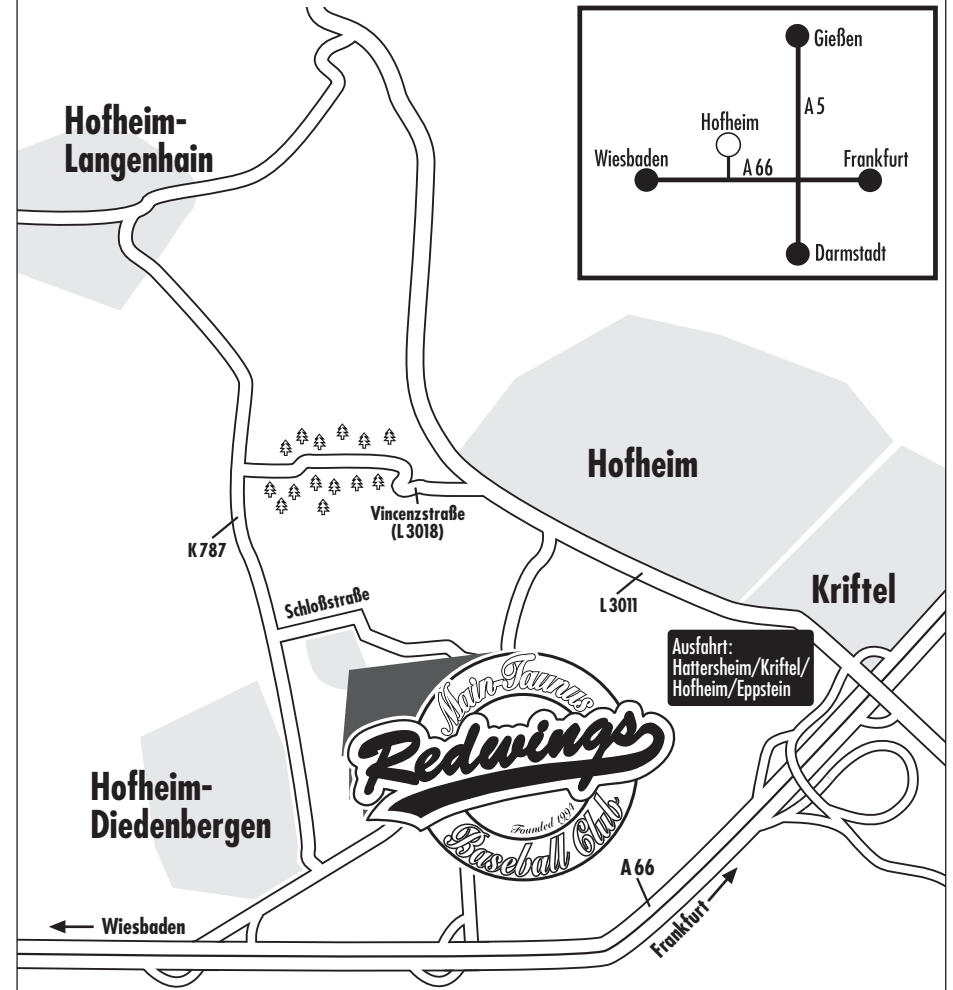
Gießen

A 5

Hofheim

Wiesbaden

A 66

Frankfurt

Darmstadt

Hofheim-Langenhain

Hofheim

Kriftel

Vincenzstraße (L 3018)

K 787

Schloßstraße

L 3011

Ausfahrt: Hattersheim/Kriftel/Hofheim/Eppstein

Main-Taunus

Redwings

Founded 1994

Baseball Club

Hofheim-Diedenbergen

A 66

Wiesbaden

Frankfurt